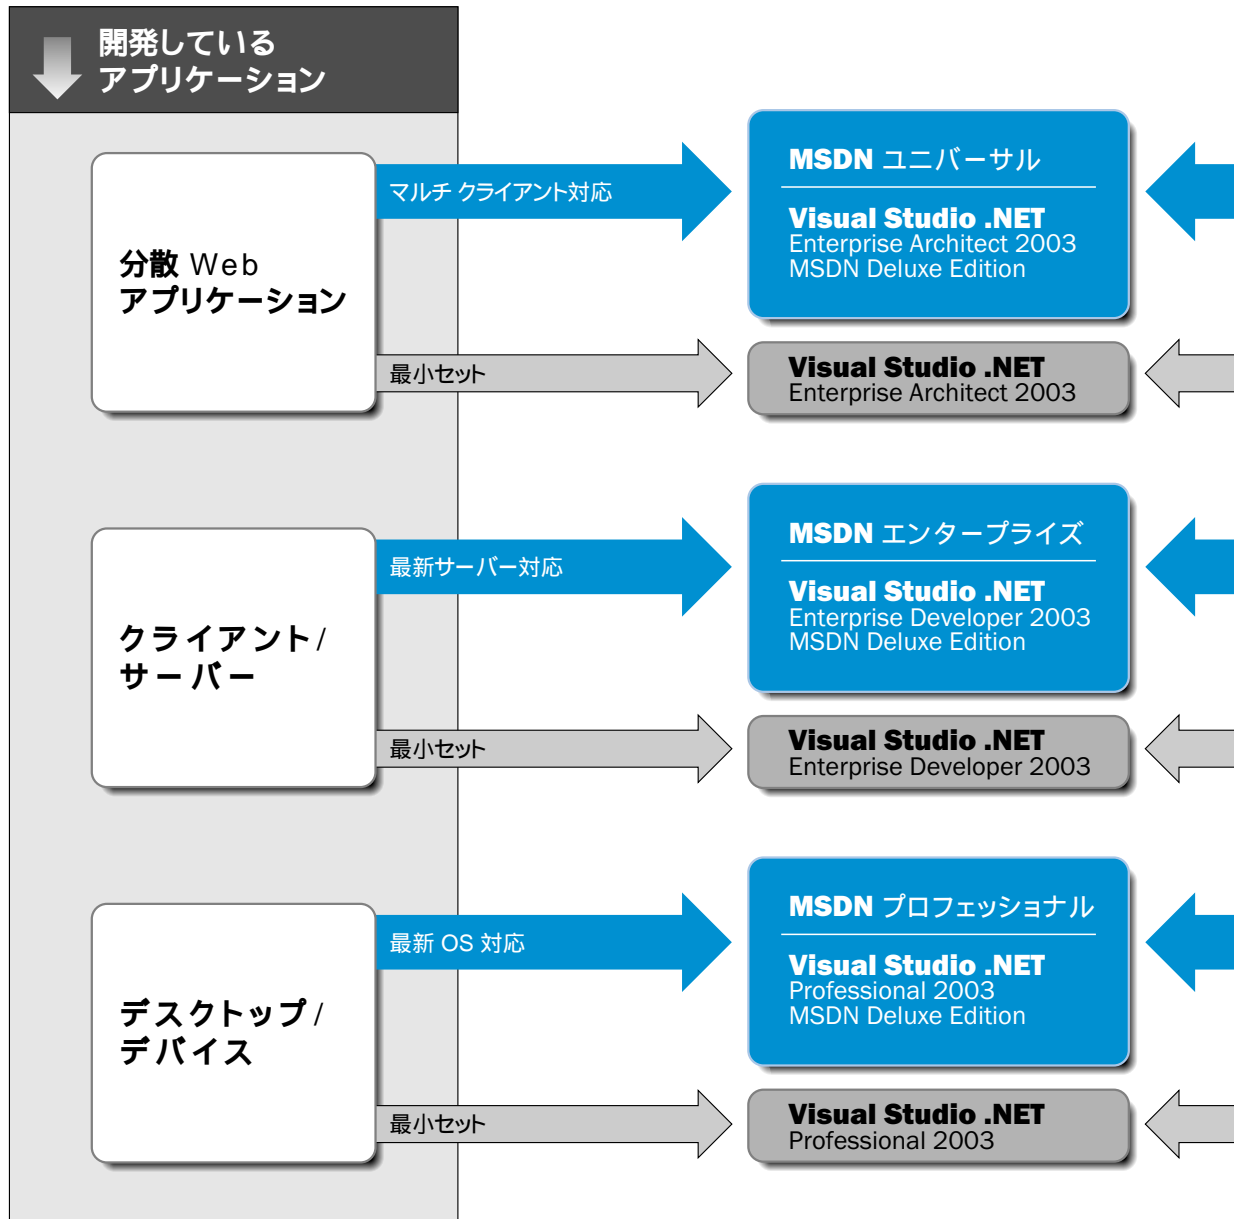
開発している
アプリケーション

分散 Web
アプリケーション

マルチ クライアント対応

MSDN ユニバーサル

Visual Studio .NET
Enterprise Architect 2003
MSDN Deluxe Edition

最小セット

Visual Studio .NET
Enterprise Architect 2003

クライアント/
サーバー

最新サーバー対応

MSDN エンタープライズ

Visual Studio .NET
Enterprise Developer 2003
MSDN Deluxe Edition

最小セット

Visual Studio .NET
Enterprise Developer 2003

デスクトップ/
デバイス

最新 OS 対応

MSDN プロフェッショナル

Visual Studio .NET
Professional 2003
MSDN Deluxe Edition

最小セット

Visual Studio .NET
Professional 2003